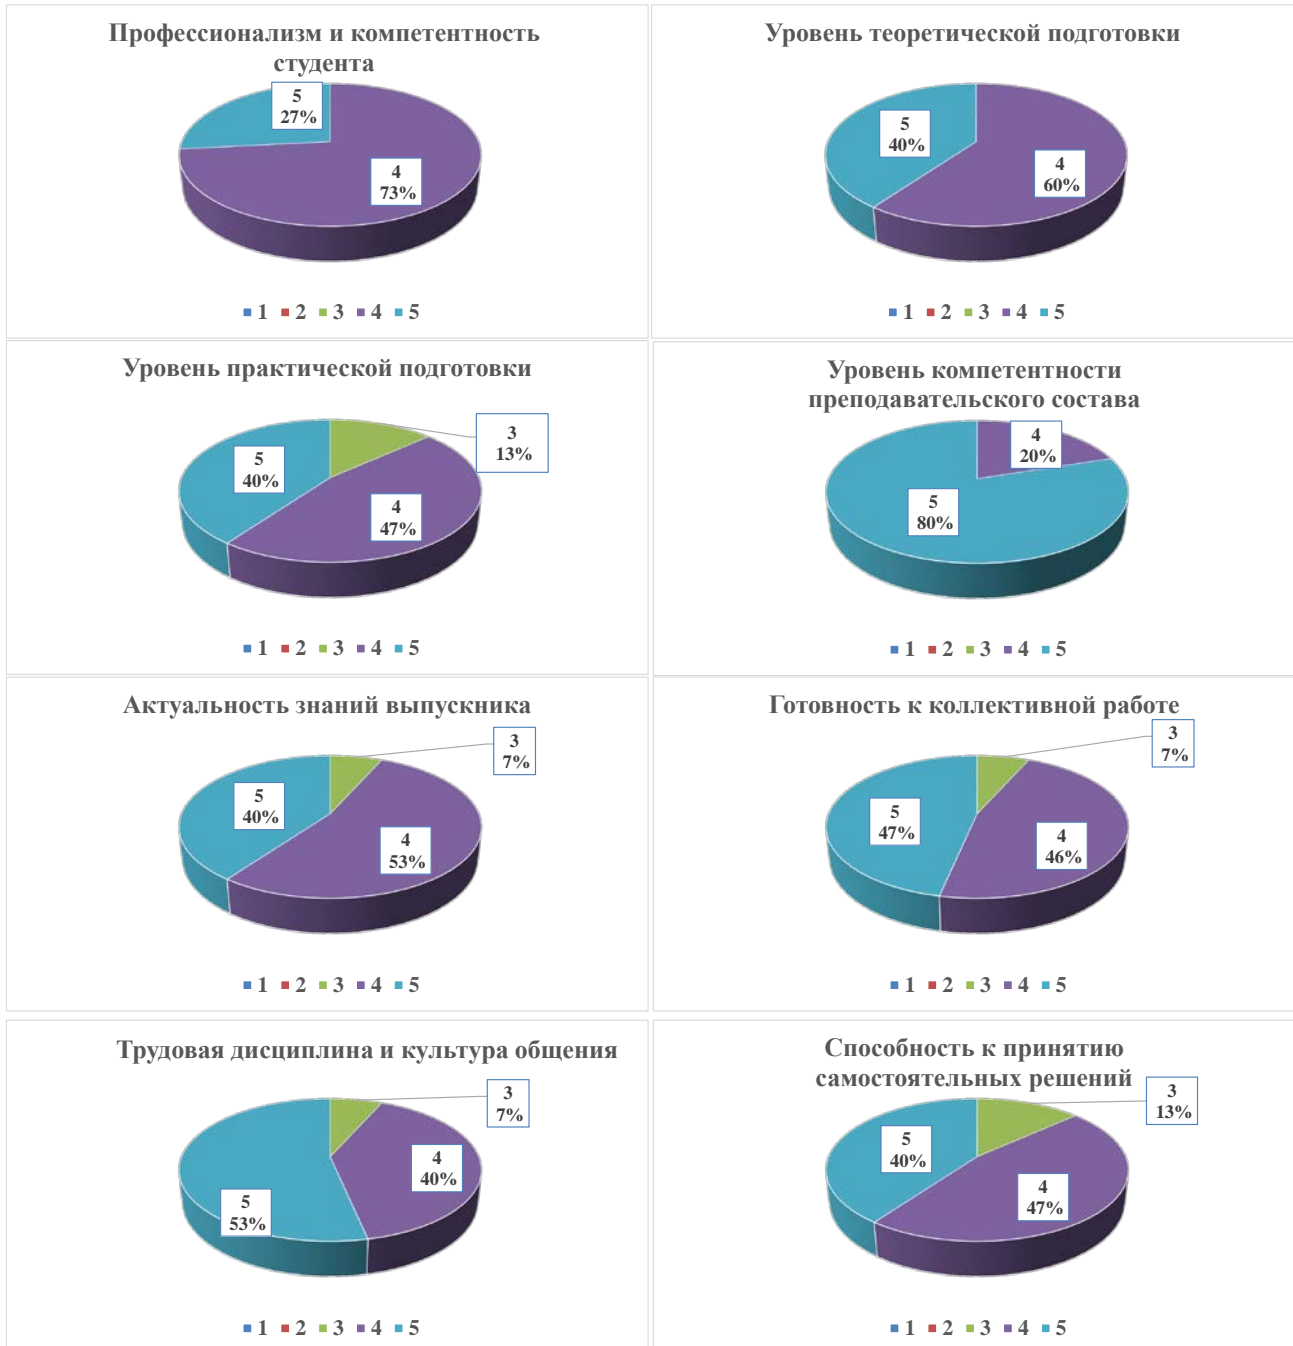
Профессионализм и компетентность студента

5
27%

4
73%

1 2 3 4 5

Уровень теоретической подготовки

5
40%

4
60%

1 2 3 4 5

Уровень практической подготовки

3
13%

5
40%

4
47%

1 2 3 4 5

Уровень компетентности преподавательского состава

4
20%

5
80%

1 2 3 4 5

Актуальность знаний выпускника

3
7%

5
40%

4
53%

1 2 3 4 5

Готовность к коллективной работе

3
7%

5
47%

4
46%

1 2 3 4 5

Трудовая дисциплина и культура общения

3
7%

4
40%

5
53%

1 2 3 4 5

Способность к принятию самостоятельных решений

3
13%

5
40%

4
47%

1 2 3 4 5